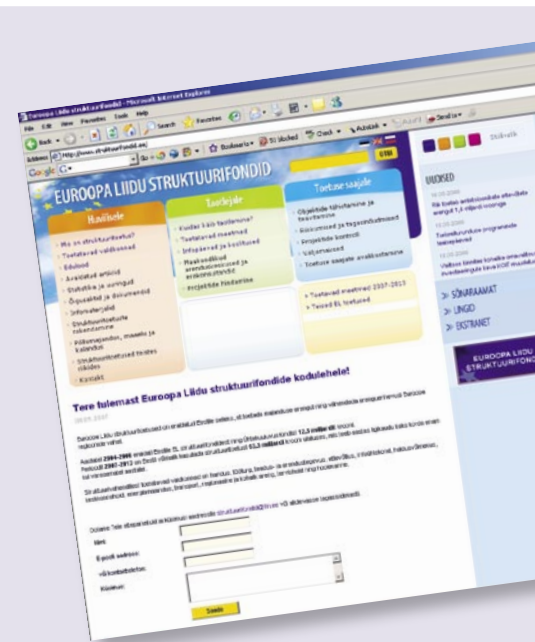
Euroopa Liidu struktuurifondid - Microsoft Internet Explorer

File Edit View Favorites Tools Help

Back Search Favorites

Address http://www.struktuurifondid.ee

Google

EUROOPA LIIDU STRUKTUURIFONDID

Huvilisele

Taotlejale

Toetuse saajale

» Mis on struktuurifondid?
» Toetatavad valdkonnad
» Edulood
» Avalikustatud artiklid
» Statistika ja uuringud
» Õigusaktid ja dokumendid
» Infomaterjalid
» Struktuurifondide rakendamine
» Põhimõisted, mõisted ja kalender
» Struktuurifondid teistes riikides
» Kontakt

» Kuidas käib taotlemine?
» Toetatavad meetmed
» Infopäevad ja koolitused
» Maakondlikud arenduskeskused ja arenduspartnerid
» Projektide hindamine

» Objektide tähistamine ja teavitamine
» Riigihanked ja riigiabi
» Projektide kontroll
» Väljamaksed
» Toetuse saajate avalikustamine

» Toetatavad meetmed 2007-2013
» Teised EL toetused

UUDISED

» SÕNARAAMAT
» LINGID
» EKSTRANET

EUROOPA LIIDU STRUKTUURIFONDID

Tere tulemast Euroopa Liidu struktuurifondide kodulehele!

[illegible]

Nimi:

E-posti aadress:

Saada